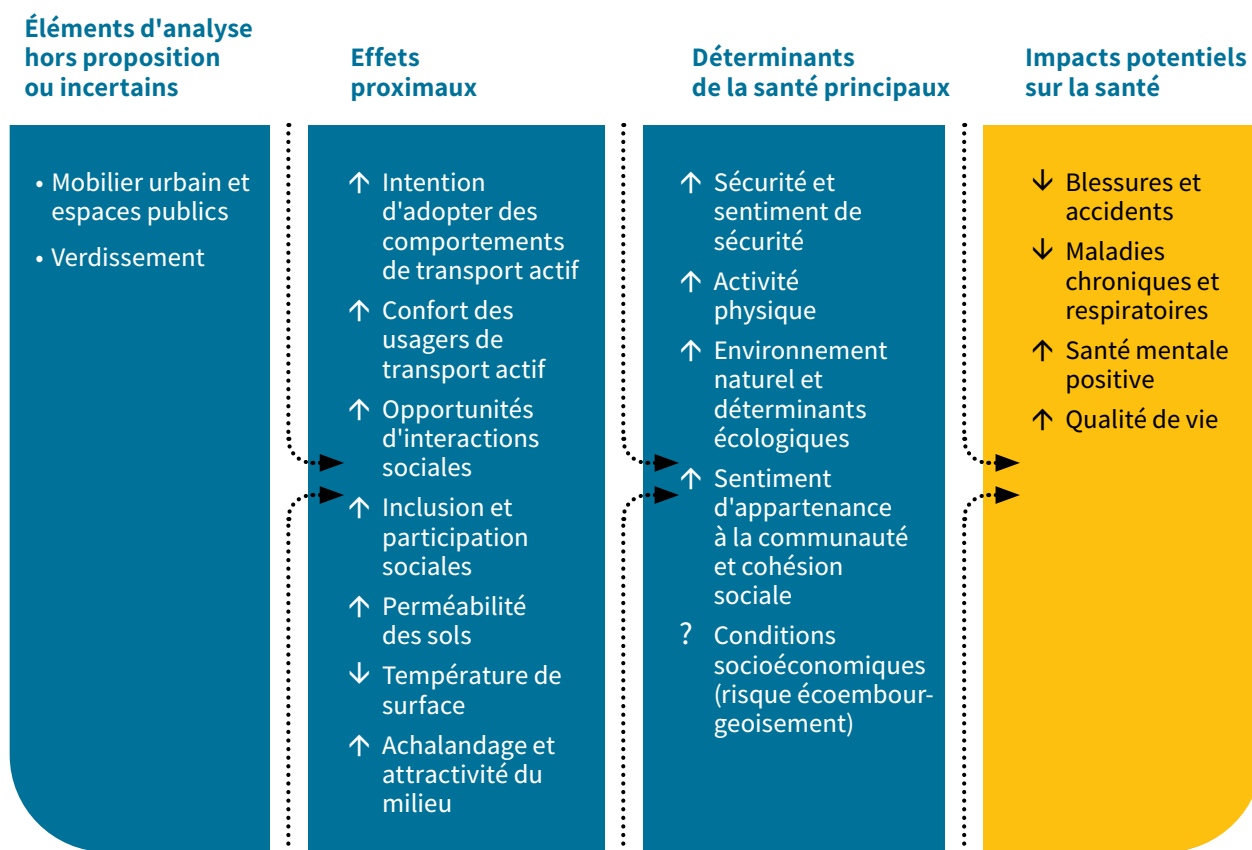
Éléments d'analyse hors proposition ou incertains

• Mobilier urbain et espaces publics
• Verdissement

Effets proximaux

↑ Intention d'adopter des comportements de transport actif
↑ Confort des usagers de transport actif
↑ Opportunités d'interactions sociales
↑ Inclusion et participation sociales
↑ Perméabilité des sols
↓ Température de surface
↑ Achalandage et attractivité du milieu

Déterminants de la santé principaux

↑ Sécurité et sentiment de sécurité
↑ Activité physique
↑ Environnement naturel et déterminants écologiques
↑ Sentiment d'appartenance à la communauté et cohésion sociale
? Conditions socioéconomiques (risque écoembourgeoisement)

Impacts potentiels sur la santé

↓ Blessures et accidents
↓ Maladies chroniques et respiratoires
↑ Santé mentale positive
↑ Qualité de vie